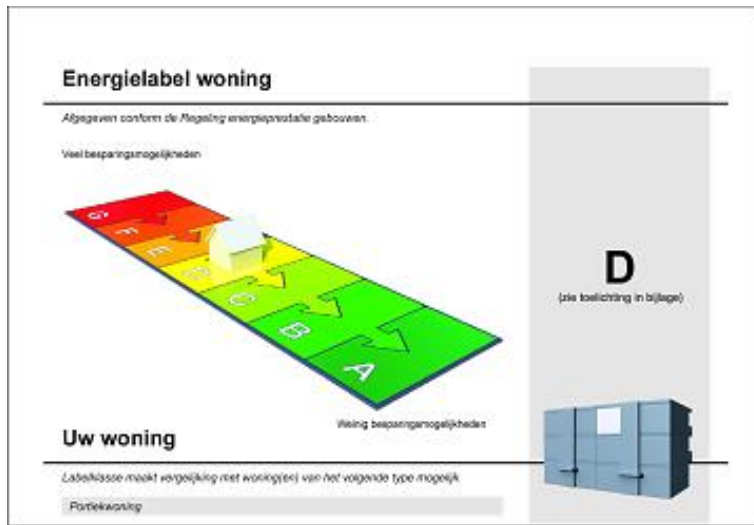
Energielabel woning

Afgegeven conform de Regeling energieprestatie gebouwen.

Veel besparingsmogelijkheden

G
F
E
D
C
B
A

Weinig besparingsmogelijkheden

D
(zie toelichting in bijlage)

Uw woning

Labelklasse maakt vergelijking met woning(en) van het volgende type mogelijk

Portiekwoning